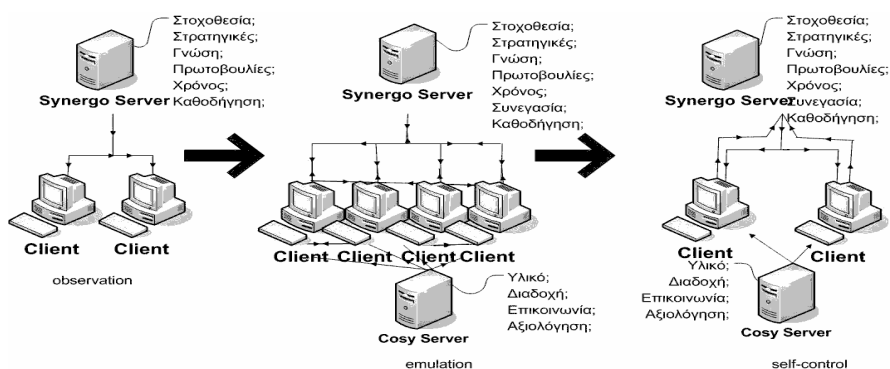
Στοχοθεσία;
Στρατηγικές;
Γνώση;
Πρωτοβουλίες;
Χρόνος;
Καθοδήγηση;

Synergo Server

Client Client

observation

Στοχοθεσία;
Στρατηγικές;
Γνώση;
Πρωτοβουλίες;
Χρόνος;
Συνεγασία;
Καθοδήγηση;

Synergo Server

Client Client Client Client

Υλικό;
Διαδοχή;
Επικοινωνία;
Αξιολόγηση;

Cosy Server

emulation

Στοχοθεσία;
Στρατηγικές;
Γνώση;
Πρωτοβουλίες;
Χρόνος;
Συνεγασία;
Καθοδήγηση;

Synergo Server

Client Client

Υλικό;
Διαδοχή;
Επικοινωνία;
Αξιολόγηση;

Cosy Server

self-control